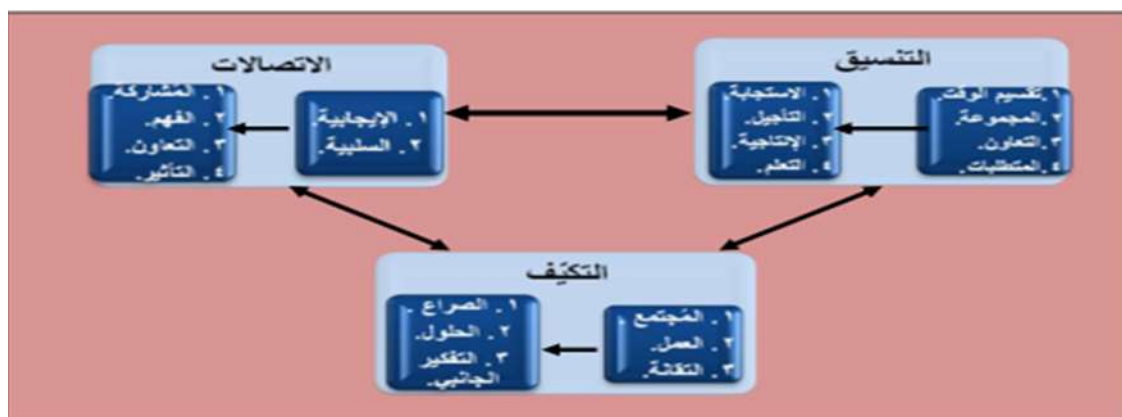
الاتصالات

١. الإيجابية.
٢. السلبية.

١. المشاركة.
٢. الفهم.
٣. التعاون.
٤. التأثير.

التنسيق

١. تقسيم الوقت.
٢. المجموعة.
٣. التعاون.
٤. المتطلبات.

١. الاستجابة.
٢. التأجيل.
٣. الإنتاجية.
٤. التعلم.

التكيّف

١. المُجتمع.
٢. العمل.
٣. الثقافة.

١. الصراع.
٢. الحلول.
٣. التفكير الجانبي.